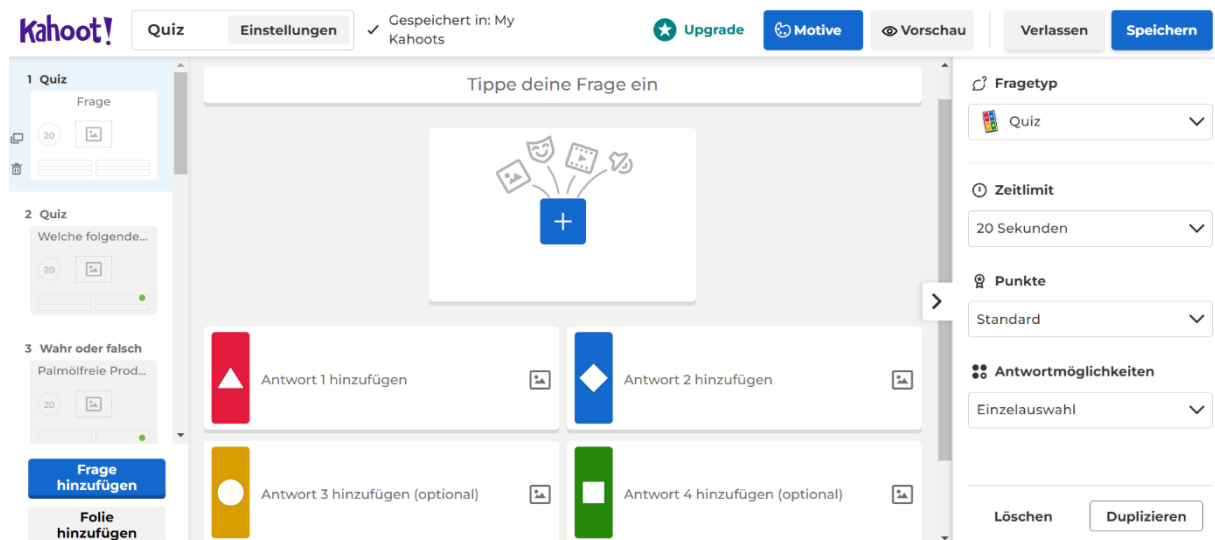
Kahoot!

Quiz Einstellungen

Gespeichert in: My Kahoots

Upgrade

Motive

Vorschau

Verlassen

Speichern

1 Quiz

Frage

20

2 Quiz

Welche folgende...

20

3 Wahr oder falsch

Palmölfreie Prod...

20

Frage hinzufügen

Folie hinzufügen

Tippe deine Frage ein

Antwort 1 hinzufügen

Antwort 2 hinzufügen

Antwort 3 hinzufügen (optional)

Antwort 4 hinzufügen (optional)

Fragetyp

Quiz

Zeitlimit

20 Sekunden

Punkte

Standard

Antwortmöglichkeiten

Einzelauswahl

Löschen

Duplizieren